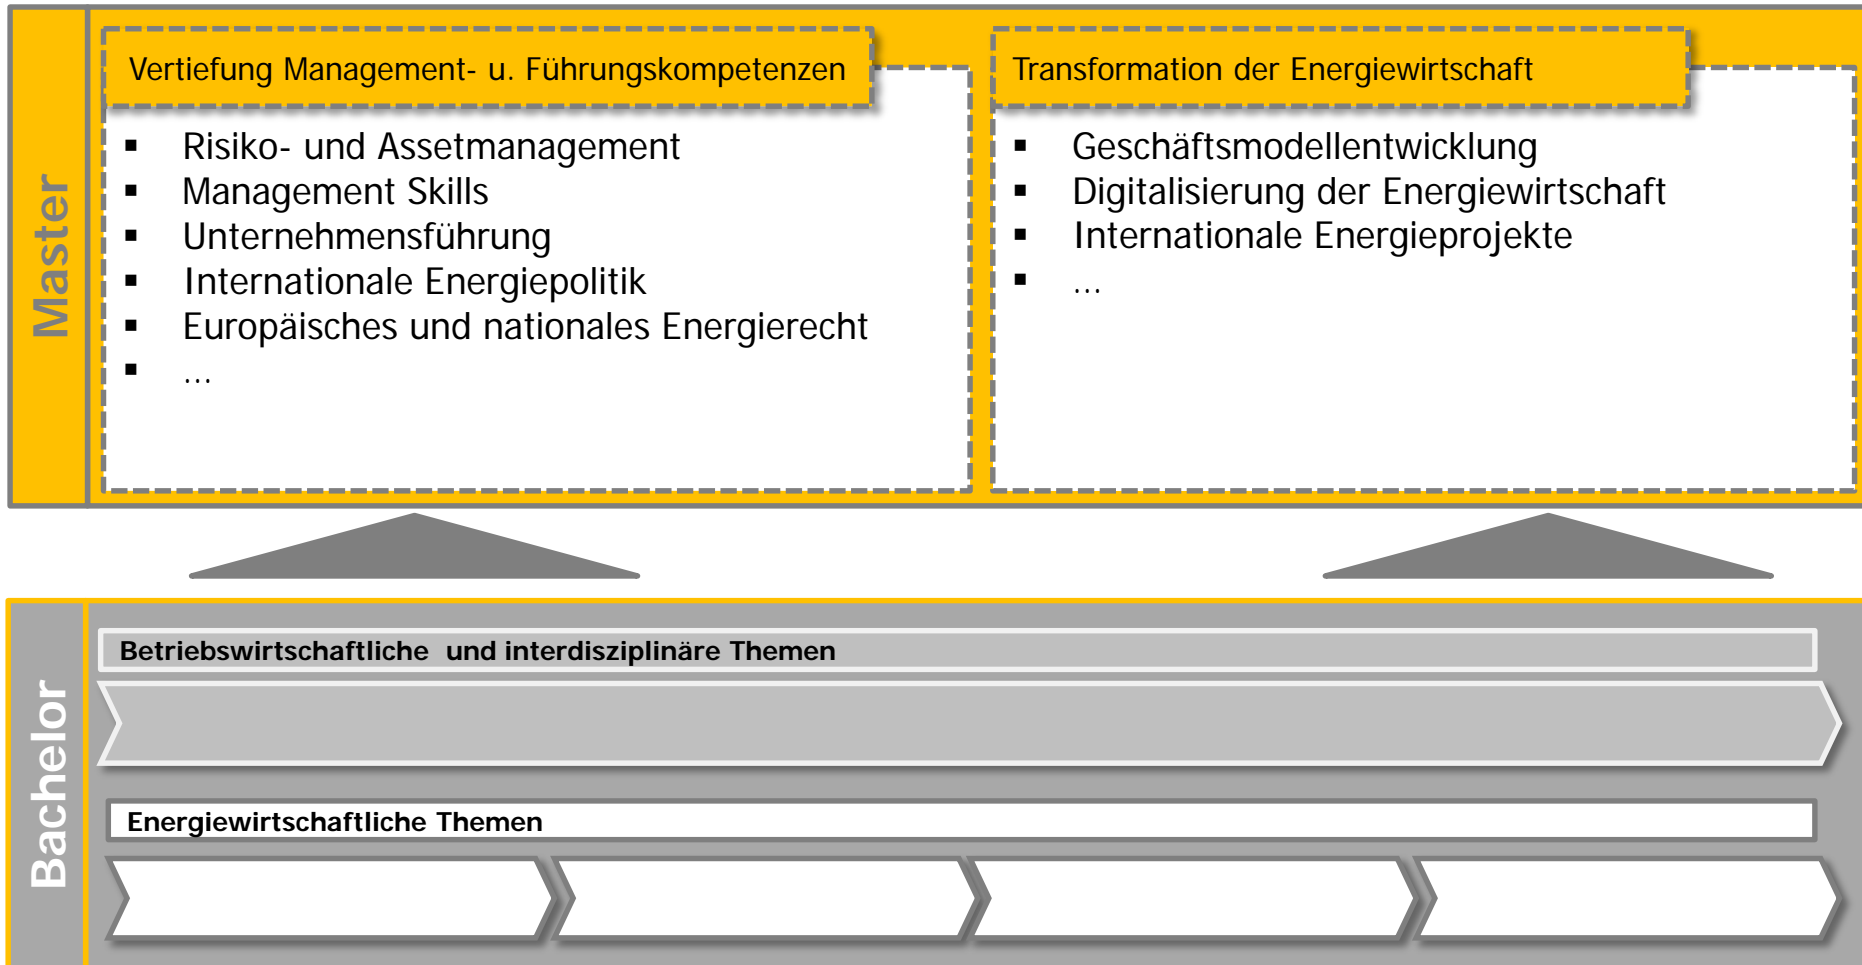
Master

Vertiefung Management- u. Führungskompetenzen

- Risiko- und Assetmanagement
- Management Skills
- Unternehmensführung
- Internationale Energiepolitik
- Europäisches und nationales Energierecht
- ...

Transformation der Energiewirtschaft

- Geschäftsmodellentwicklung
- Digitalisierung der Energiewirtschaft
- Internationale Energieprojekte
- ...

Bachelor

Betriebswirtschaftliche und interdisziplinäre Themen

Energiewirtschaftliche Themen